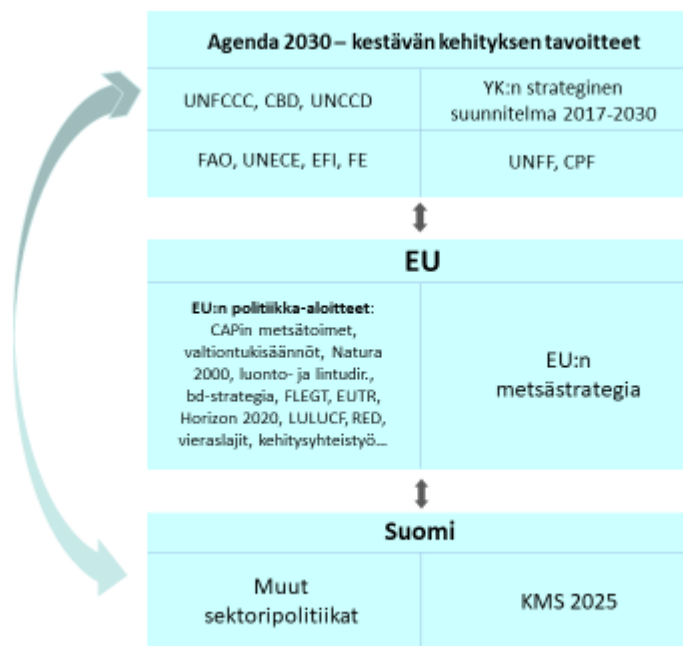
Agenda 2030 – kestävän kehityksen tavoitteet

| UNFCCC, CBD, UNCCD | YK:n strateginen suunnitelma 2017-2030 |
|---|---|
| FAO, UNECE, EFI, FE | UNFF, CPF |

EU

| EU:n politiikka-aloitteet: CAPin metsätoimet, valtiontukisäännöt, Natura 2000, luonto- ja lintudir., bd-strategia, FLEGT, EUTR, Horizon 2020, LULUCF, RED, vieraslajit, kehitysyhteistyö... | EU:n metsästrategia |
|---|---|

Suomi

| Muut sektoripolitiikat | KMS 2025 |
|---|---|